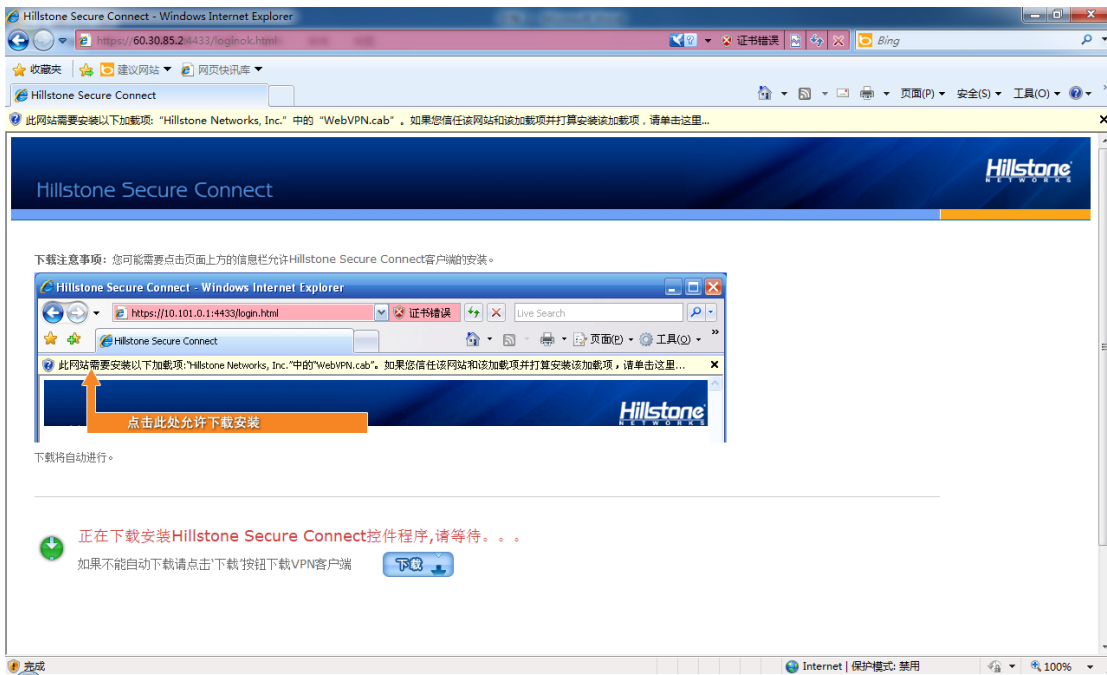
Hillstone Secure Connect - Windows Internet Explorer

https://60.30.85.2:4433/loginok.html

证书错误

Bing

收藏夹 建议网站 ▼ 网页快讯库 ▼

Hillstone Secure Connect

页面(P) ▼ 安全(S) ▼ 工具(O) ▼

此网站需要安装以下加载项:"Hillstone Networks, Inc."中的"WebVPN.cab"。如果您信任该网站和该加载项并打算安装该加载项，请单击这里...

Hillstone Secure Connect

Hillstone NETWORKS

下载注意事项: 您可能需要点击页面上方的信息栏允许Hillstone Secure Connect客户端的安装。

Hillstone Secure Connect - Windows Internet Explorer

https://10.101.0.1:4433/login.html

证书错误

Live Search

Hillstone Secure Connect

页面(P) ▼ 工具(O) ▼

此网站需要安装以下加载项:"Hillstone Networks, Inc."中的"WebVPN.cab"。如果您信任该网站和该加载项并打算安装该加载项，请单击这里...

Hillstone NETWORKS

点击此处允许下载安装

下载将自动进行。

正在下载安装Hillstone Secure Connect控件程序,请等待。。。

如果不能自动下载请点击'下载'按钮下载VPN客户端

下载

完成

Internet | 保护模式: 禁用

100%